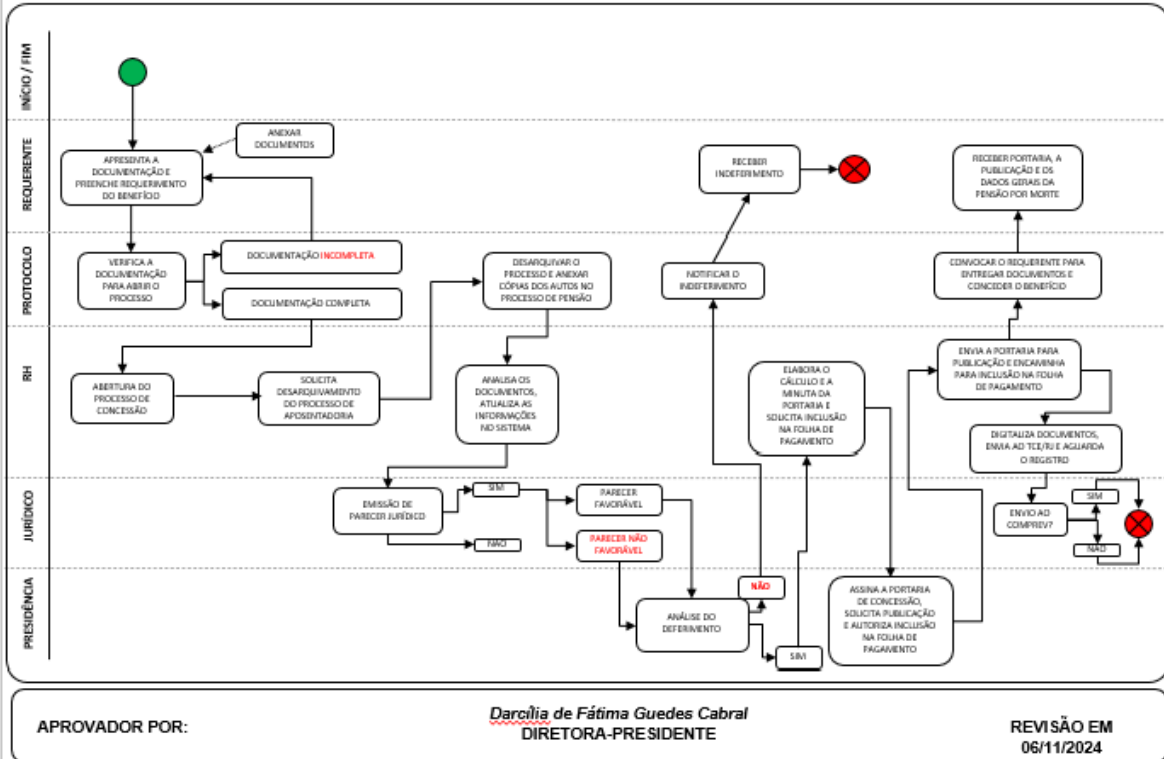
INÍCIO / FIM

REQUERENTE

PROTOCOLO

RH

JURÍDICO

PRESIDÊNCIA

ANEXAR DOCUMENTOS

APRESENTA A DOCUMENTAÇÃO E PREENCHE REQUERIMENTO DO BENEFÍCIO

VERIFICA A DOCUMENTAÇÃO PARA ABRIR O PROCESSO

DOCUMENTAÇÃO INCOMPLETA

DOCUMENTAÇÃO COMPLETA

ABERTURA DO PROCESSO DE CONCESSÃO

SOLICITA DESARQUIVAMENTO DO PROCESSO DE APOSENTADORIA

DESARQUIVAR O PROCESSO E ANEXAR CÓPIAS DOS AUTOS NO PROCESSO DE PENSÃO

ANALISA OS DOCUMENTOS, ATUALIZA AS INFORMAÇÕES NO SISTEMA

EMISSÃO DE PARECER JURÍDICO

SIM

NÃO

PARECER FAVORÁVEL

PARECER NÃO FAVORÁVEL

ANÁLISE DO DEFERIMENTO

NÃO

SIM

NOTIFICAR O INDEFERIMENTO

RECEBER INDEFERIMENTO

ELABORA O CÁLCULO E A MINUTA DA PORTARIA E SOLICITA INCLUSÃO NA FOLHA DE PAGAMENTO

ASSINA A PORTARIA DE CONCESSÃO, SOLICITA PUBLICAÇÃO E AUTORIZA INCLUSÃO NA FOLHA DE PAGAMENTO

ENVIA A PORTARIA PARA PUBLICAÇÃO E ENCAMINHA PARA INCLUSÃO NA FOLHA DE PAGAMENTO

CONVOCAR O REQUERENTE PARA ENTREGAR DOCUMENTOS E CONCEDER O BENEFÍCIO

RECEBER PORTARIA, A PUBLICAÇÃO E OS DADOS GERAIS DA PENSÃO POR MORTE

DIGITALIZA DOCUMENTOS, ENVIA AO TCE/RJ E AGUARDA O REGISTRO

ENVIO AO COMPREV?

SIM

NÃO

APROVADOR POR:

Darcília de Fátima Guedes Cabral
DIRETORA-PRESIDENTE

REVISÃO EM 06/11/2024